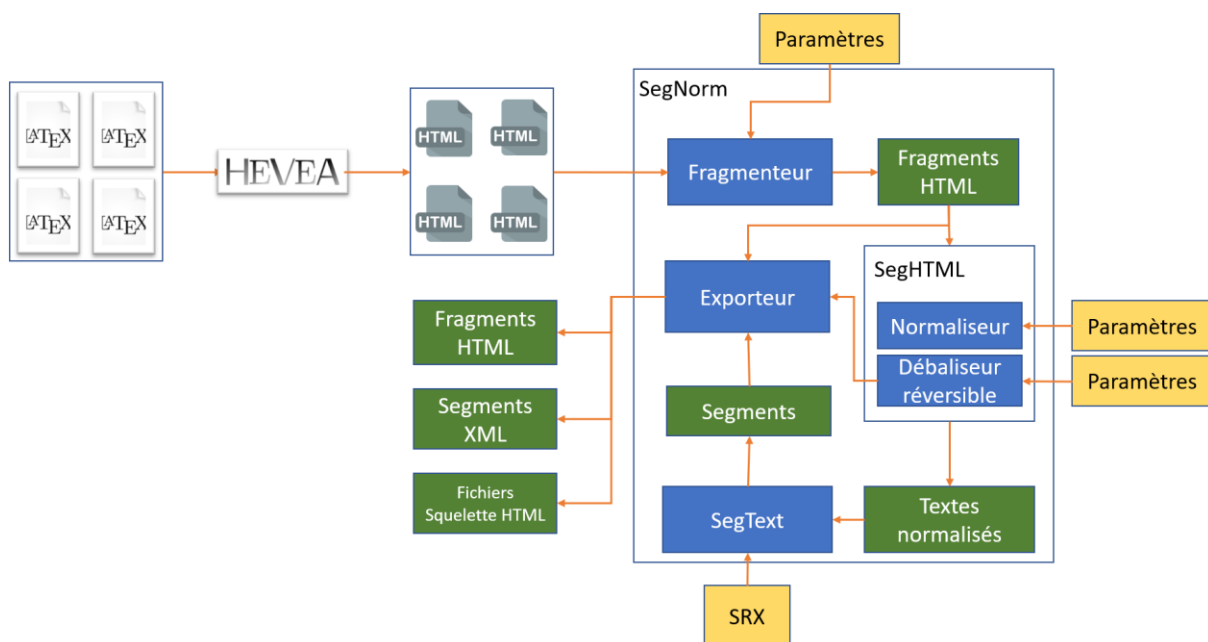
Paramètres

LATEX LATEX LATEX LATEX

HEVEA

HTML HTML HTML HTML

SegNorm

Fragmenteur

Fragments HTML

SegHTML

Exporteur

Normaliseur

Paramètres

Débaliseur réversible

Paramètres

Fragments HTML

Segments XML

Fichiers Squelette HTML

Segments

SegText

Textes normalisés

SRX